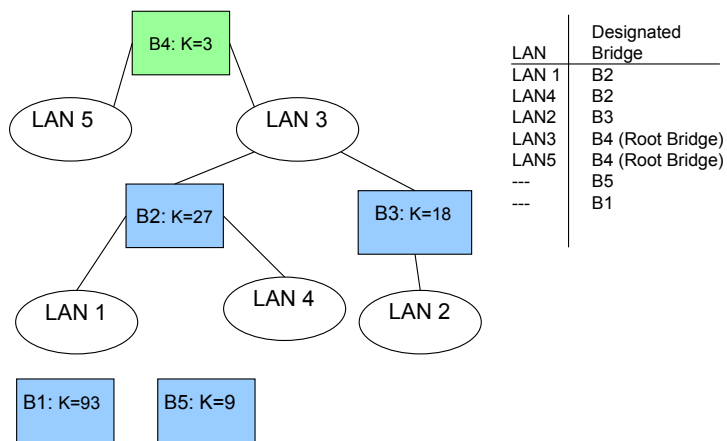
B4: K=3

LAN 5

LAN 3

B2: K=27

B3: K=18

LAN 1

LAN 4

LAN 2

B1: K=93

B5: K=9

| LAN | Designated Bridge |
|---|---|
| LAN 1 | B2 |
| LAN4 | B2 |
| LAN2 | B3 |
| LAN3 | B4 (Root Bridge) |
| LAN5 | B4 (Root Bridge) |
| --- | B5 |
| --- | B1 |